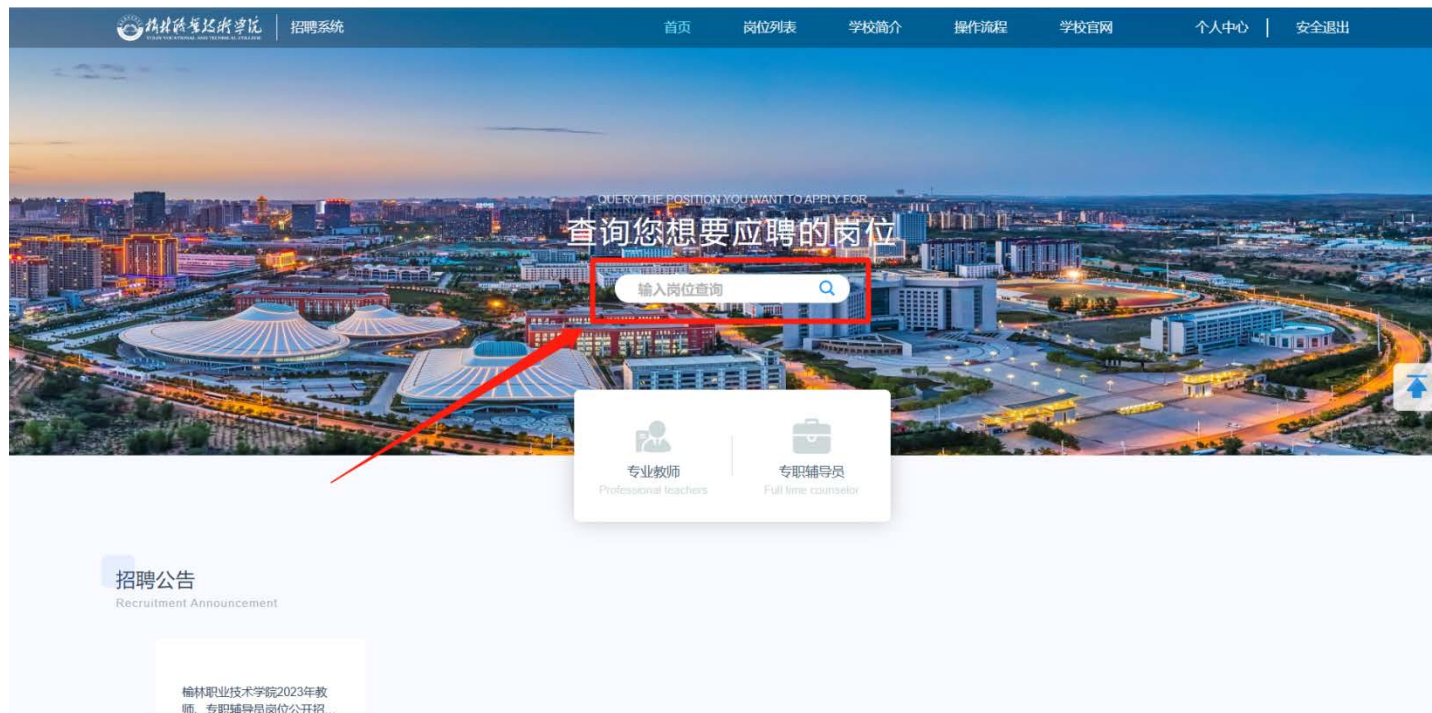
榆林职业技术学院
YULIN VOCATIONAL AND TECHNICAL COLLEGE
招聘系统

首页 岗位列表 学校简介 操作流程 学校官网 个人中心 | 安全退出

QUERY THE POSITION YOU WANT TO APPLY FOR
查询您想要应聘的岗位

输入岗位查询

专业教师
Professional teachers

专职辅导员
Full time counselor

招聘公告
Recruitment Announcement

榆林职业技术学院2023年教师、专职辅导员岗位公开招...